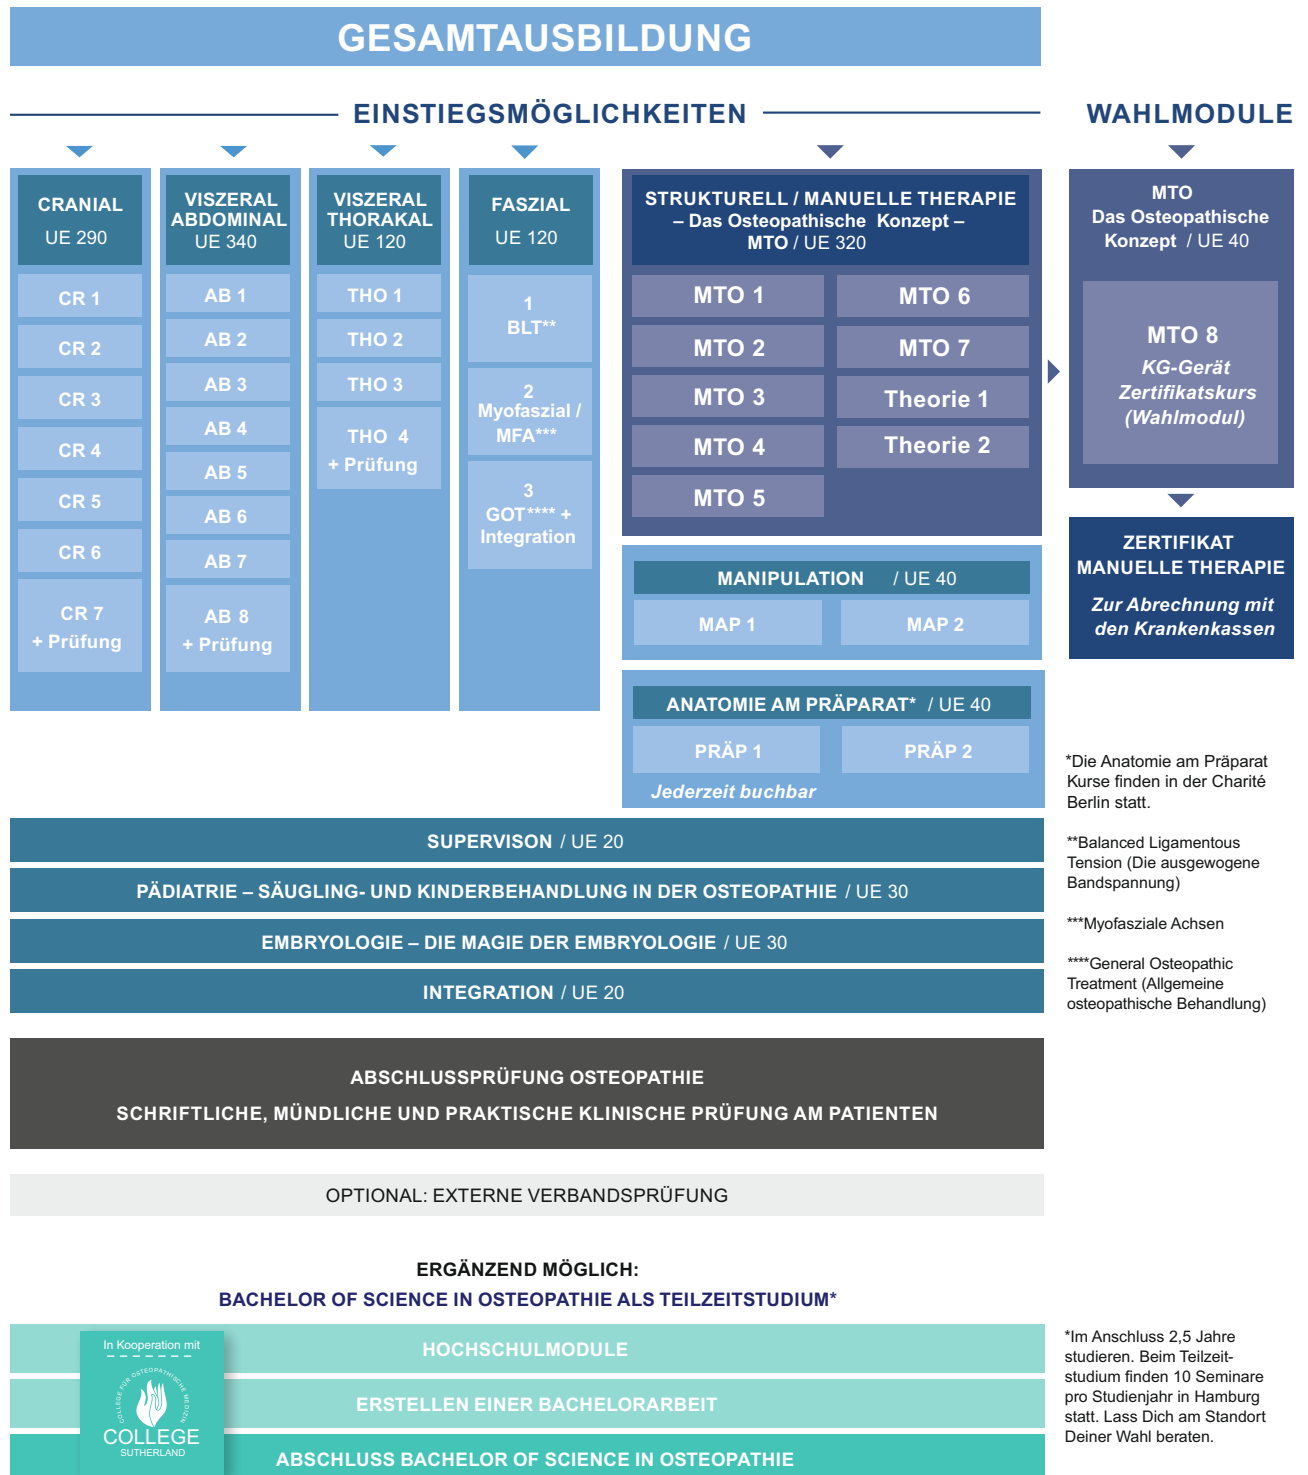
GESAMTAUSBILDUNG

EINSTIEGSMÖGLICHKEITEN

WAHLMODULE

CRANIAL
UE 290

CR 1
CR 2
CR 3
CR 4
CR 5
CR 6
CR 7
+ Prüfung

VISZERAL ABDOMINAL
UE 340

AB 1
AB 2
AB 3
AB 4
AB 5
AB 6
AB 7
AB 8
+ Prüfung

VISZERAL THORAKAL
UE 120

THO 1
THO 2
THO 3
THO 4
+ Prüfung

FASZIAL
UE 120

1
BLT**

2
Myofaszial / MFA***

3
GOT**** + Integration

STRUKTURELL / MANUELLE THERAPIE
– Das Osteopathische Konzept –
MTO / UE 320

MTO 1
MTO 6
MTO 2
MTO 7
MTO 3
Theorie 1
MTO 4
Theorie 2
MTO 5

MANIPULATION / UE 40
MAP 1
MAP 2

ANATOMIE AM PRÄPARAT* / UE 40
PRÄP 1
PRÄP 2
Jederzeit buchbar

MTO
Das Osteopathische Konzept / UE 40

MTO 8
KG-Gerät Zertifikatskurs (Wahlmodul)

ZERTIFIKAT MANUELLE THERAPIE
Zur Abrechnung mit den Krankenkassen

*Die Anatomie am Präparat Kurse finden in der Charité Berlin statt.

**Balanced Ligamentous Tension (Die ausgewogene Bandspannung)

***Myofasziale Achsen

****General Osteopathic Treatment (Allgemeine osteopathische Behandlung)

SUPERVISON / UE 20
PÄDIATRIE – SÄUGLING- UND KINDERBEHANDLUNG IN DER OSTEOPATHIE / UE 30
EMBRYOLOGIE – DIE MAGIE DER EMBRYOLOGIE / UE 30
INTEGRATION / UE 20

ABSCHLUSSPRÜFUNG OSTEOPATHIE
SCHRIFTLICHE, MÜNDLICHE UND PRAKTISCHE KLINISCHE PRÜFUNG AM PATIENTEN

OPTIONAL: EXTERNE VERBANDSPRÜFUNG

ERGÄNZEND MÖGLICH:
BACHELOR OF SCIENCE IN OSTEOPATHIE ALS TEILZEITSTUDIUM*

In Kooperation mit
COLLEGE FÜR OSTEOPATHISCHE MEDIZIN
COLLEGE
SUTHERLAND

HOCHSCHULMODULE
ERSTELLEN EINER BACHELORARBEIT
ABSCHLUSS BACHELOR OF SCIENCE IN OSTEOPATHIE

*Im Anschluss 2,5 Jahre studieren. Beim Teilzeitstudium finden 10 Seminare pro Studienjahr in Hamburg statt. Lass Dich am Standort Deiner Wahl beraten.